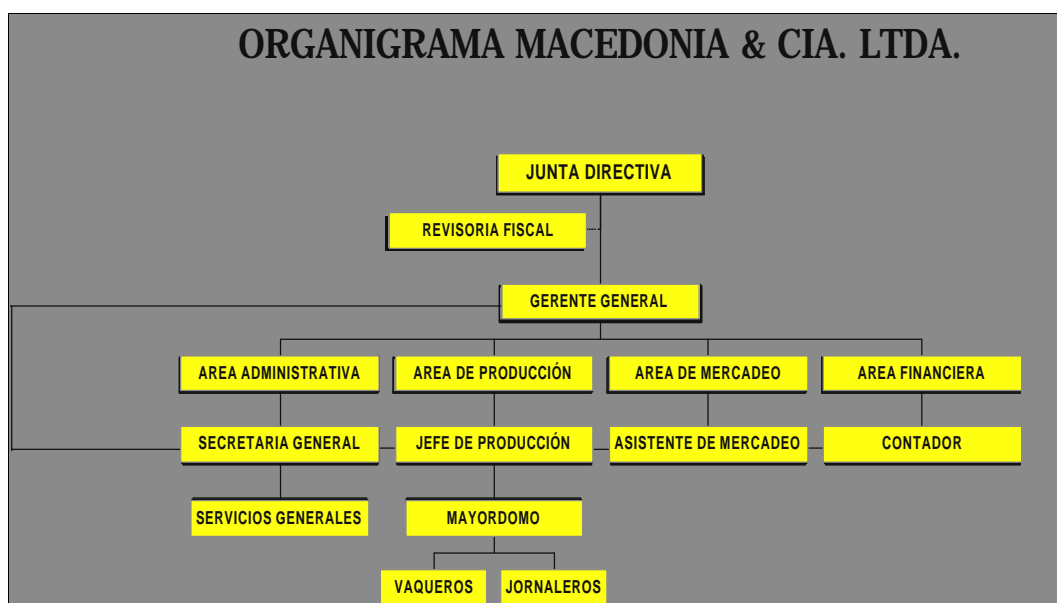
ORGANIGRAMA MACEDONIA & CIA. LTDA.

JUNTA DIRECTIVA

REVISORIA FISCAL

GERENTE GENERAL

AREA ADMINISTRATIVA

AREA DE PRODUCCIÓN

AREA DE MERCADEO

AREA FINANCIERA

SECRETARIA GENERAL

JEFE DE PRODUCCIÓN

ASISTENTE DE MERCADEO

CONTADOR

SERVICIOS GENERALES

MAYORDOMO

VAQUEROS

JORNALEROS